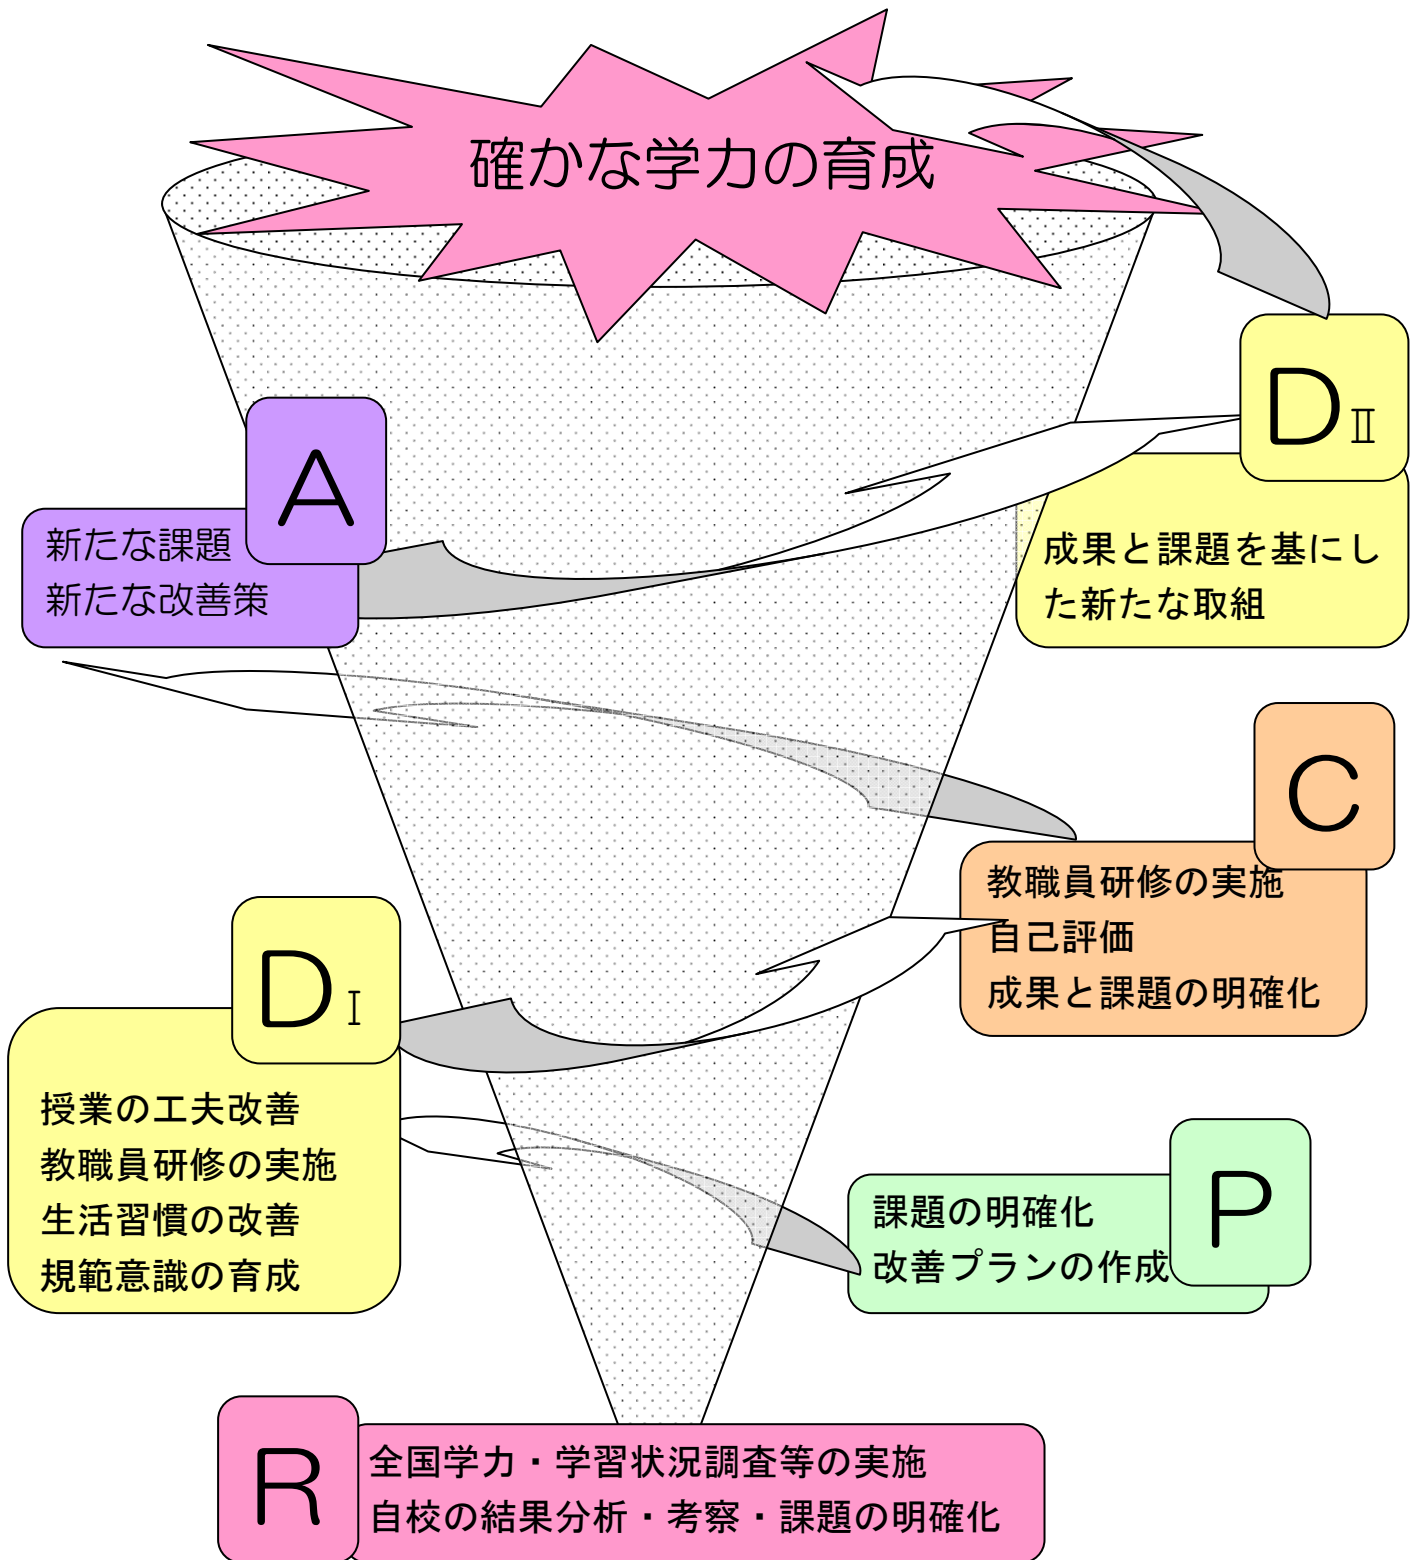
確かな学力の育成

DⅡ

成果と課題を基にした新たな取組

A

新たな課題
新たな改善策

C

教職員研修の実施
自己評価
成果と課題の明確化

DⅠ

授業の工夫改善
教職員研修の実施
生活習慣の改善
規範意識の育成

P

課題の明確化
改善プランの作成

R

全国学力・学習状況調査等の実施
自校の結果分析・考察・課題の明確化